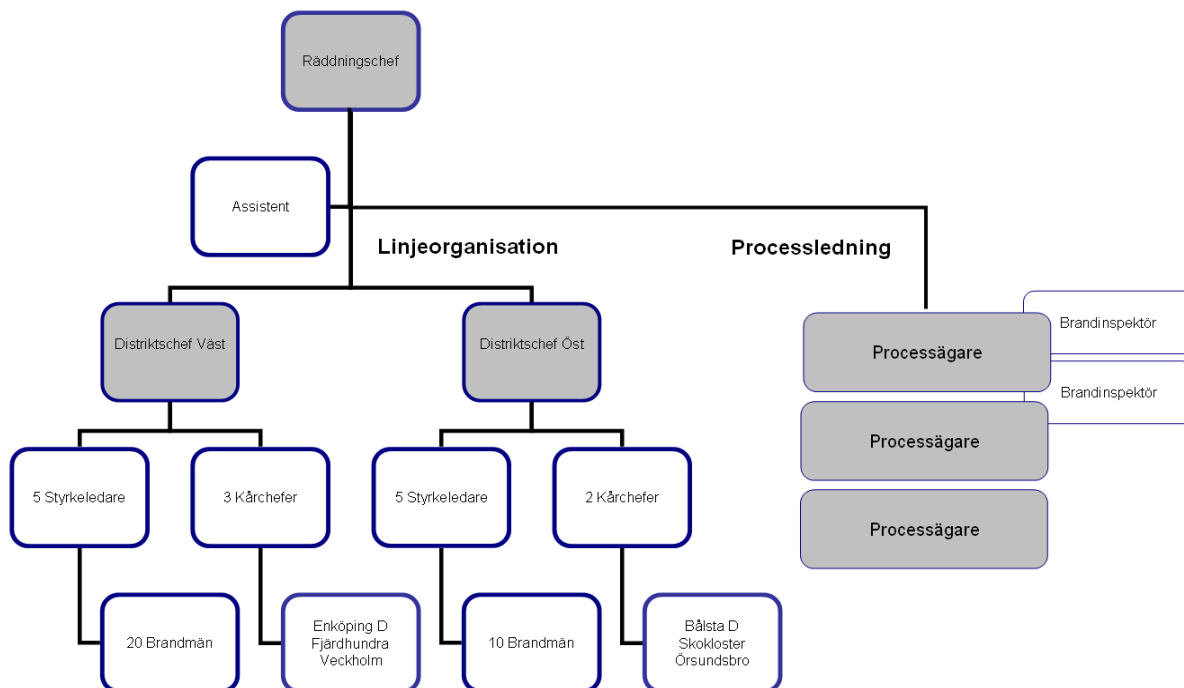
Räddningschef

Assistent

Linjeorganisation

Processledning

Distriktschef Väst

Distriktschef Öst

5 Styrkeledare

3 Kårchefer

5 Styrkeledare

2 Kårchefer

20 Brandmän

Enköping D
Fjärdhundra
Veckholm

10 Brandmän

Bålsta D
Skokloster
Örsundsbro

Processägare

Brandinspektör

Brandinspektör

Processägare

Processägare